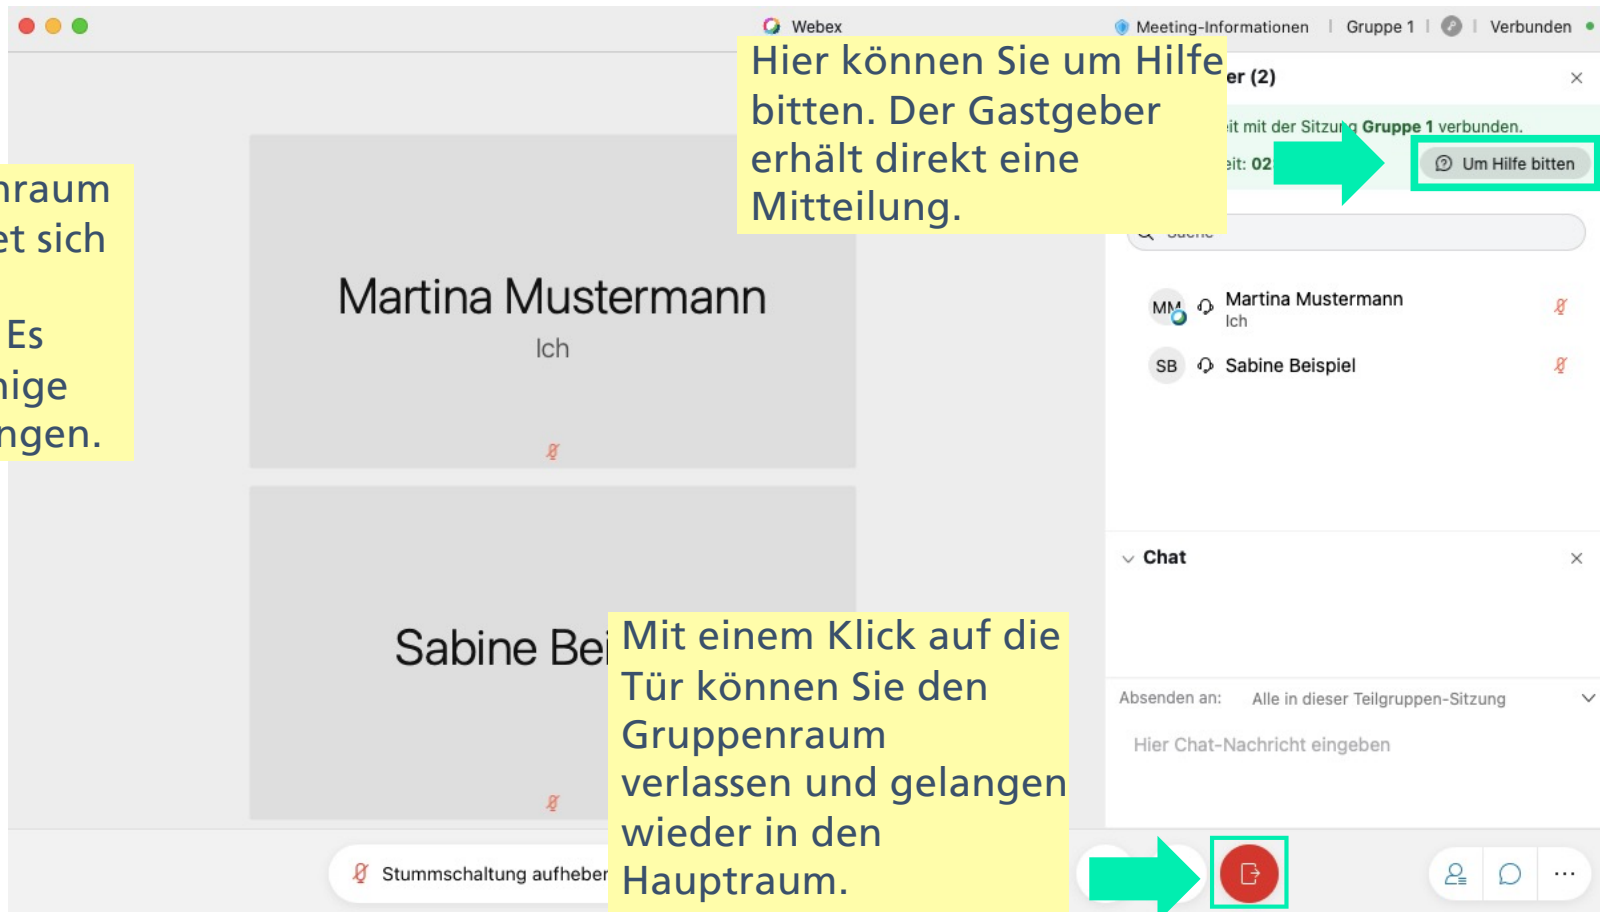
Webex

Meeting-Informationen | Gruppe 1 | | Verbunden

Hier können Sie um Hilfe bitten. Der Gastgeber erhält direkt eine Mitteilung.

er (2)

it mit der Sitzung Gruppe 1 verbunden.

eit: 02

Um Hilfe bitten

Suche

nraum et sich

Es nige ngen.

Martina Mustermann

Ich

Sabine Bei

MM Martina Mustermann Ich

SB Sabine Beispiel

Chat

Absenden an: Alle in dieser Teilgruppen-Sitzung

Hier Chat-Nachricht eingeben

Mit einem Klick auf die Tür können Sie den Gruppenraum verlassen und gelangen wieder in den Hauptraum.

Stummschaltung aufheben